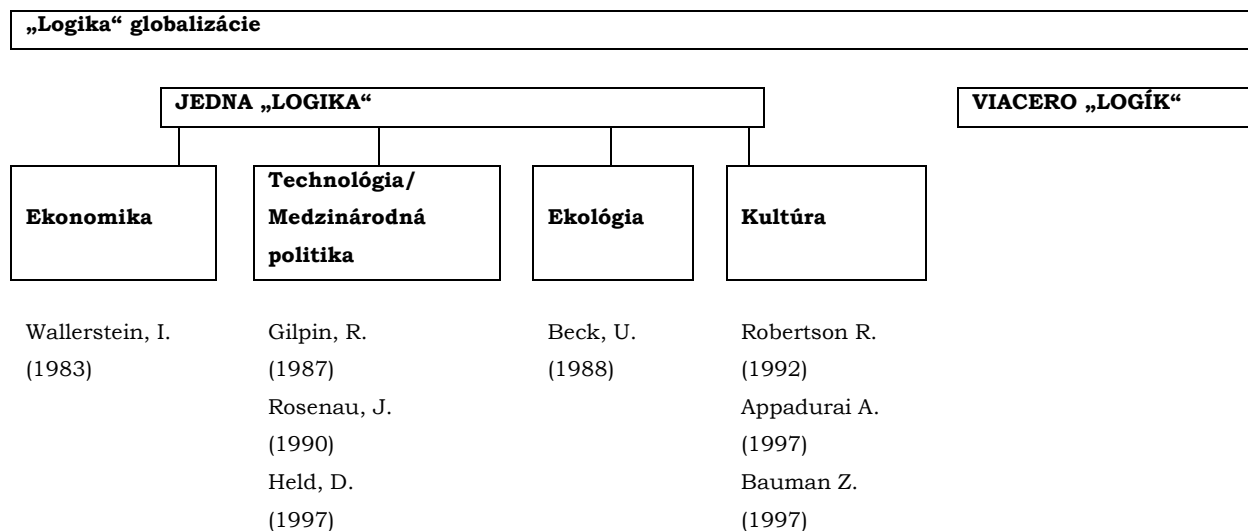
„Logika“ globalizácie

JEDNA „LOGIKA“

VIACERO „LOGÍK“

Ekonomika

Technológia/ Medzinárodná politika

Ekológia

Kultúra

Wallerstein, I. (1983)

Gilpin, R. (1987)
Rosenau, J. (1990)
Held, D. (1997)

Beck, U. (1988)

Robertson R. (1992)
Appadurai A. (1997)
Bauman Z. (1997)